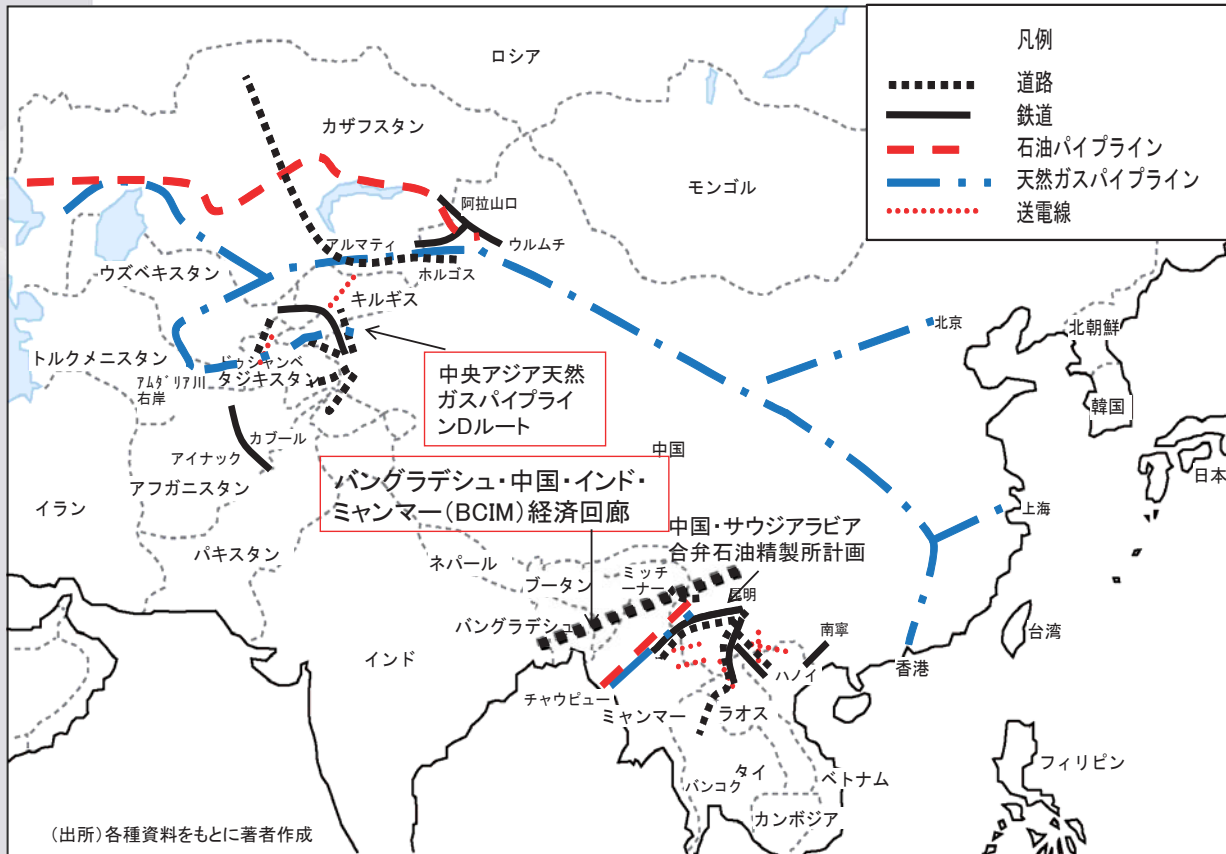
凡例
道路
鉄道
石油パイプライン
天然ガスパイプライン
送電線

ロシア
カザフスタン
モンゴル
阿拉山口
アルマティ
ウルムチ
ホルゴス
ウズベキスタン
キルギス
トルクメニスタン
ドゥシャンベ
タジキスタン
アムダリア川右岸
カブール
アイナック
アフガニスタン
イラン
パキスタン

中央アジア天然ガスパイプラインDルート

中国
北京
北朝鮮
韓国
日本
上海

バングラデシュ・中国・インド・ミャンマー（BCIM）経済回廊

中国・サウジアラビア合弁石油精製所計画

ネパール
ブータン
ミッチーナー
昆明
バングラデシュ
インド
南寧
ハノイ
香港
台湾
チャウピュー
ミャンマー
ラオス
タイ
バンコク
ベトナム
カンボジア
フィリピン

（出所）各種資料をもとに著者作成